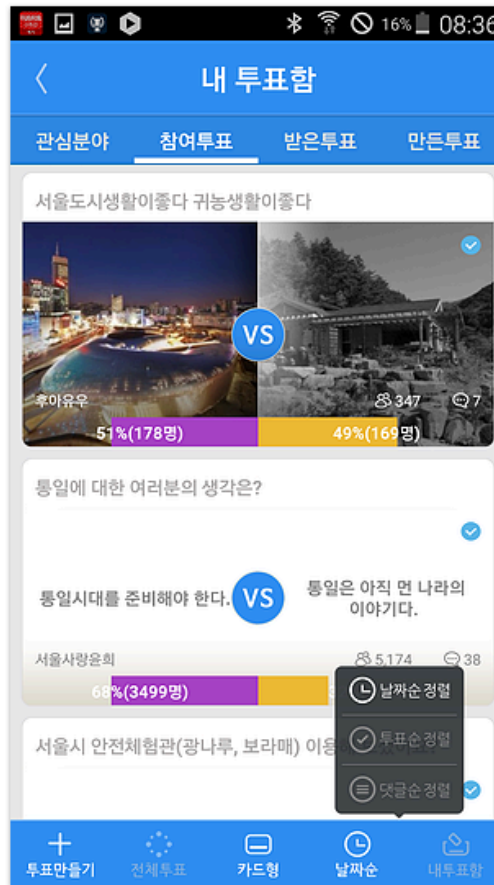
16% 08:36

〈 내 투표함

관심분야 참여투표 받은투표 만든투표

서울도시생활이좋다 귀농생활이좋다

VS

후아유우

347 7

51%(178명) 49%(169명)

통일에 대한 여러분의 생각은?

통일시대를 준비해야 한다. VS 통일은 아직 먼 나라의 이야기다.

서울사랑윤희 5,174 38

68%(3499명) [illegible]

서울시 안전체험관(광나루, 보라매) 이용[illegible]

날짜순정렬

투표순정렬

댓글순정렬

투표만들기 전체투표 카드형 날짜순 내투표함